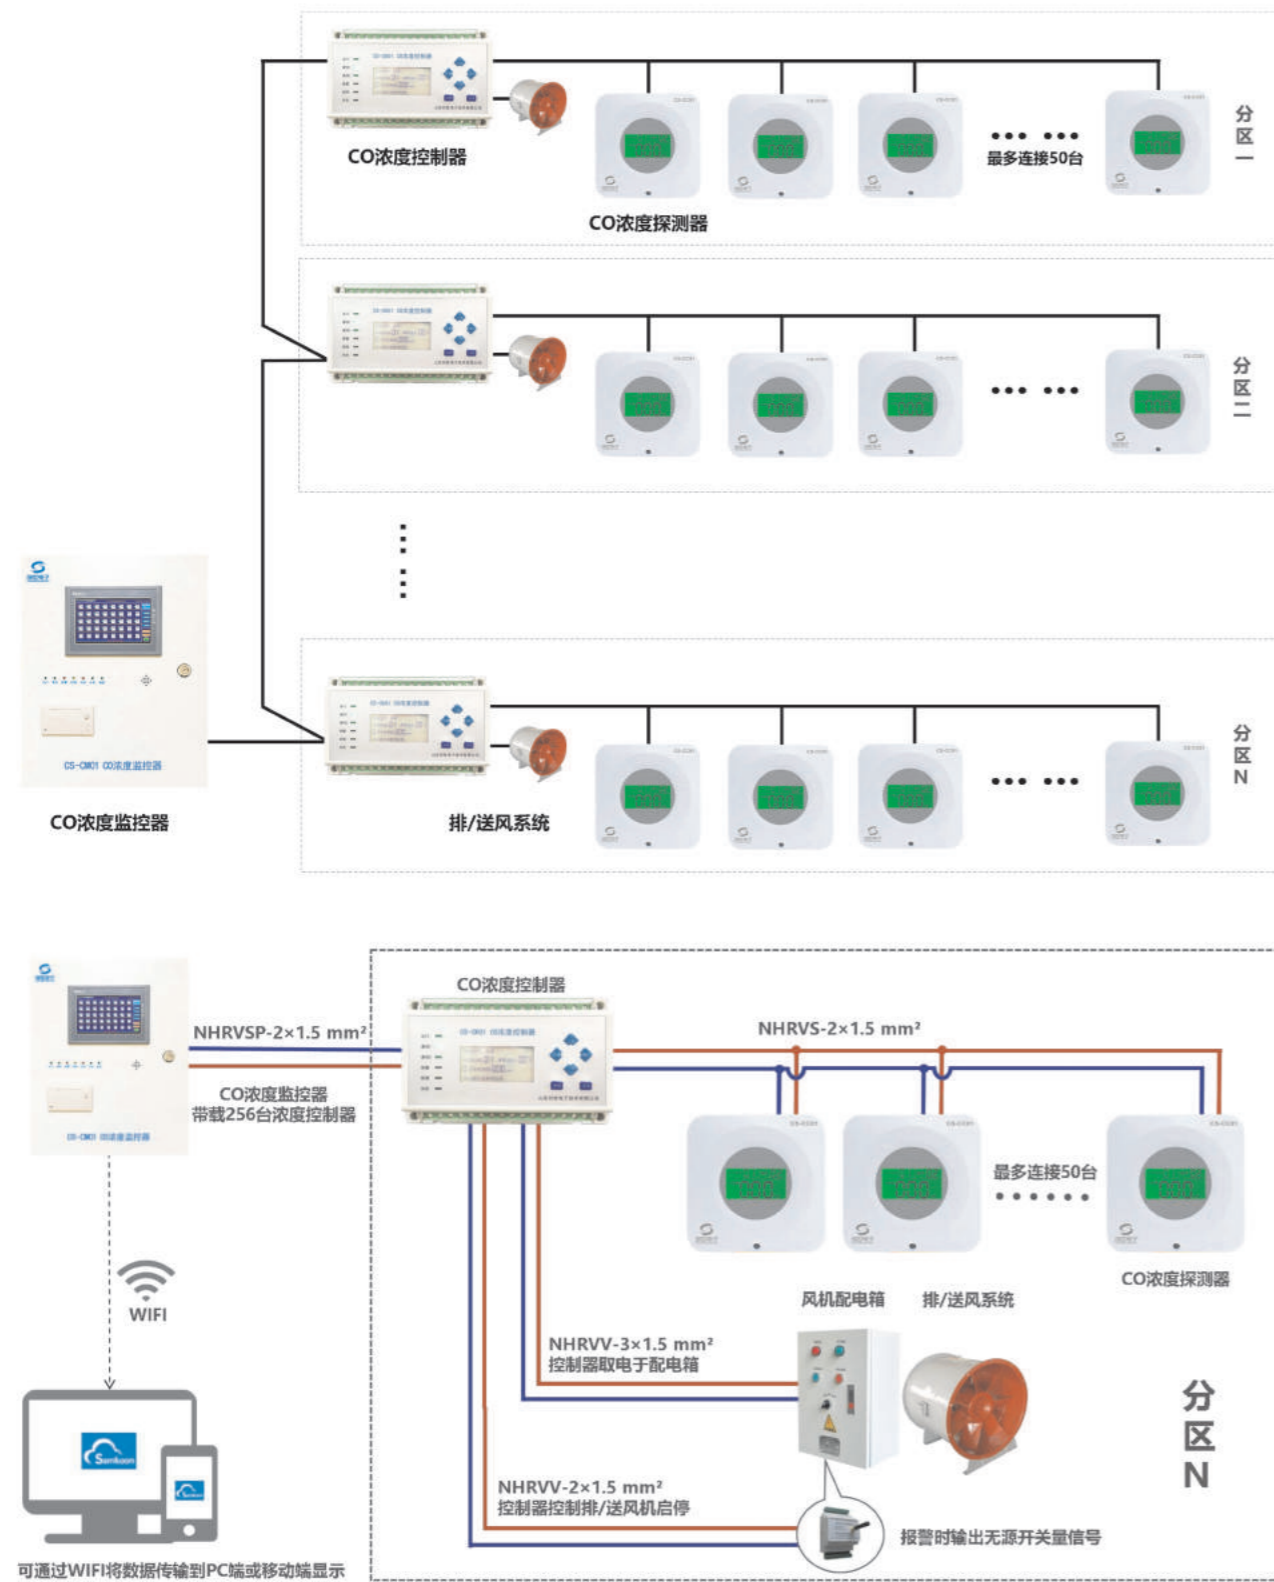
CO浓度控制器

CO浓度探测器

最多连接50台

分区一

分区二

CS-CM01 CO浓度监控器

CO浓度监控器

排/送风系统

分区N

CS-CM01 CO浓度监控器

NHRVSP-2×1.5 mm²

CO浓度监控器
带载256台浓度控制器

CO浓度控制器

NHRVS-2×1.5 mm²

最多连接50台

CO浓度探测器

风机配电箱

排/送风系统

NHRVV-3×1.5 mm²
控制器取电于配电箱

NHRVV-2×1.5 mm²
控制器控制排/送风机启停

WIFI

Samkoon

报警时输出无源开关量信号

分区N

可通过WIFI将数据传输到PC端或移动端显示